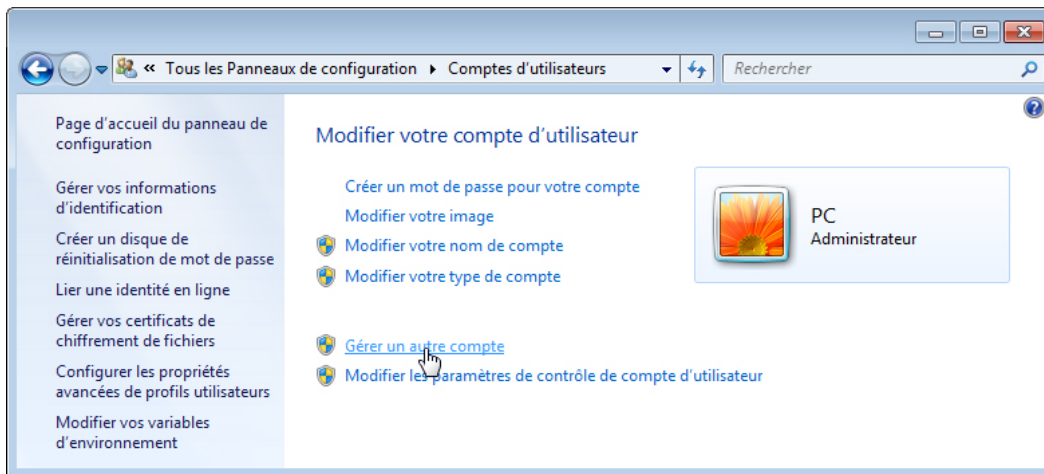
« Tous les Panneaux de configuration ▸ Comptes d'utilisateurs

Rechercher

Page d'accueil du panneau de configuration

Gérer vos informations d'identification

Créer un disque de réinitialisation de mot de passe

Lier une identité en ligne

Gérer vos certificats de chiffrement de fichiers

Configurer les propriétés avancées de profils utilisateurs

Modifier vos variables d'environnement

Modifier votre compte d'utilisateur

Créer un mot de passe pour votre compte

Modifier votre image

Modifier votre nom de compte

Modifier votre type de compte

PC
Administrateur

Gérer un autre compte

Modifier les paramètres de contrôle de compte d'utilisateur